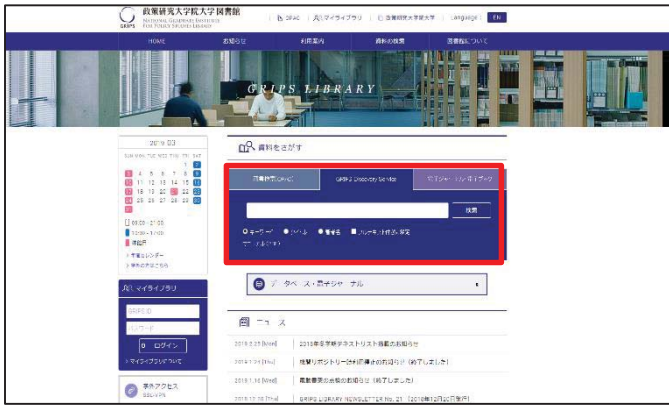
GRIPS 政策研究大学院大学図書館 NATIONAL GRADUATE INSTITUTE FOR POLICY STUDIES LIBRARY

OPAC | マイライブラリ | 政策研究大学院大学 | Language | EN

HOME | お知らせ | 利用案内 | 資料の検索 | 図書館について

GRIPS LIBRARY

2019 03

SUN MON TUE WED THU FRI SAT

| | | | | | 1 | 2 |
|---|---|---|---|---|---|---|
| 3 | 4 | 5 | 6 | 7 | 8 | 9 |
| 10 | 11 | 12 | 13 | 14 | 15 | 16 |
| 17 | 18 | 19 | 20 | 21 | 22 | 23 |
| 24 | 25 | 26 | 27 | 28 | 29 | 30 |
| 31 | | | | | | |

08:00 - 21:00
10:00 - 17:00
休館日

> 开館カレンダー
> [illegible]

マイライブラリ

GRIPS ID

パスワード

ログイン

> マイライブラリについて

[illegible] アクセス

資料をさがす

蔵書検索(OPAC) | GRIPS Discovery Service | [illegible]

検索

キーワード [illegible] 書名 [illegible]

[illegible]

データベース・電子ジャーナル

ニュース

2019.3.27 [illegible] 2019年度新入生アカウント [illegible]

2019.1.24 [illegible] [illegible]

2019.1.16 [Wed] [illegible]

2018.12.28 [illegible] GRIPS LIBRARY NEWSLETTER No.21 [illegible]